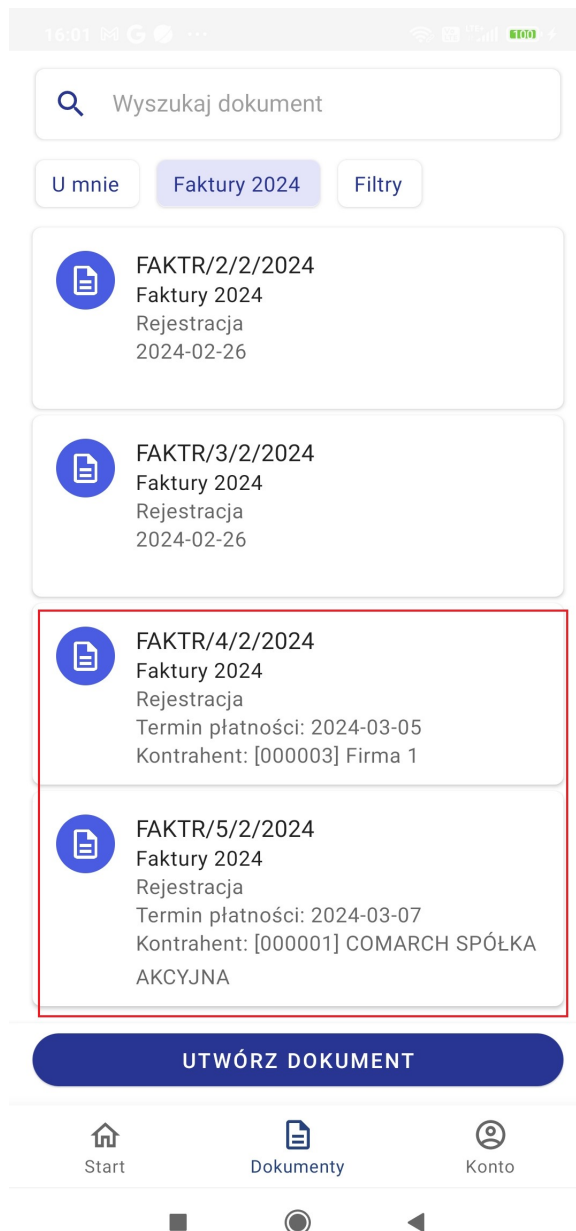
16:01

Wyszukaj dokument

U mnie
Faktury 2024
Filtry

FAKTR/2/2/2024
Faktury 2024
Rejestracja
2024-02-26

FAKTR/3/2/2024
Faktury 2024
Rejestracja
2024-02-26

FAKTR/4/2/2024
Faktury 2024
Rejestracja
Termin płatności: 2024-03-05
Kontrahent: [000003] Firma 1

FAKTR/5/2/2024
Faktury 2024
Rejestracja
Termin płatności: 2024-03-07
Kontrahent: [000001] COMARCH SPÓŁKA AKCYJNA

UTWÓRZ DOKUMENT

Start
Dokumenty
Konto